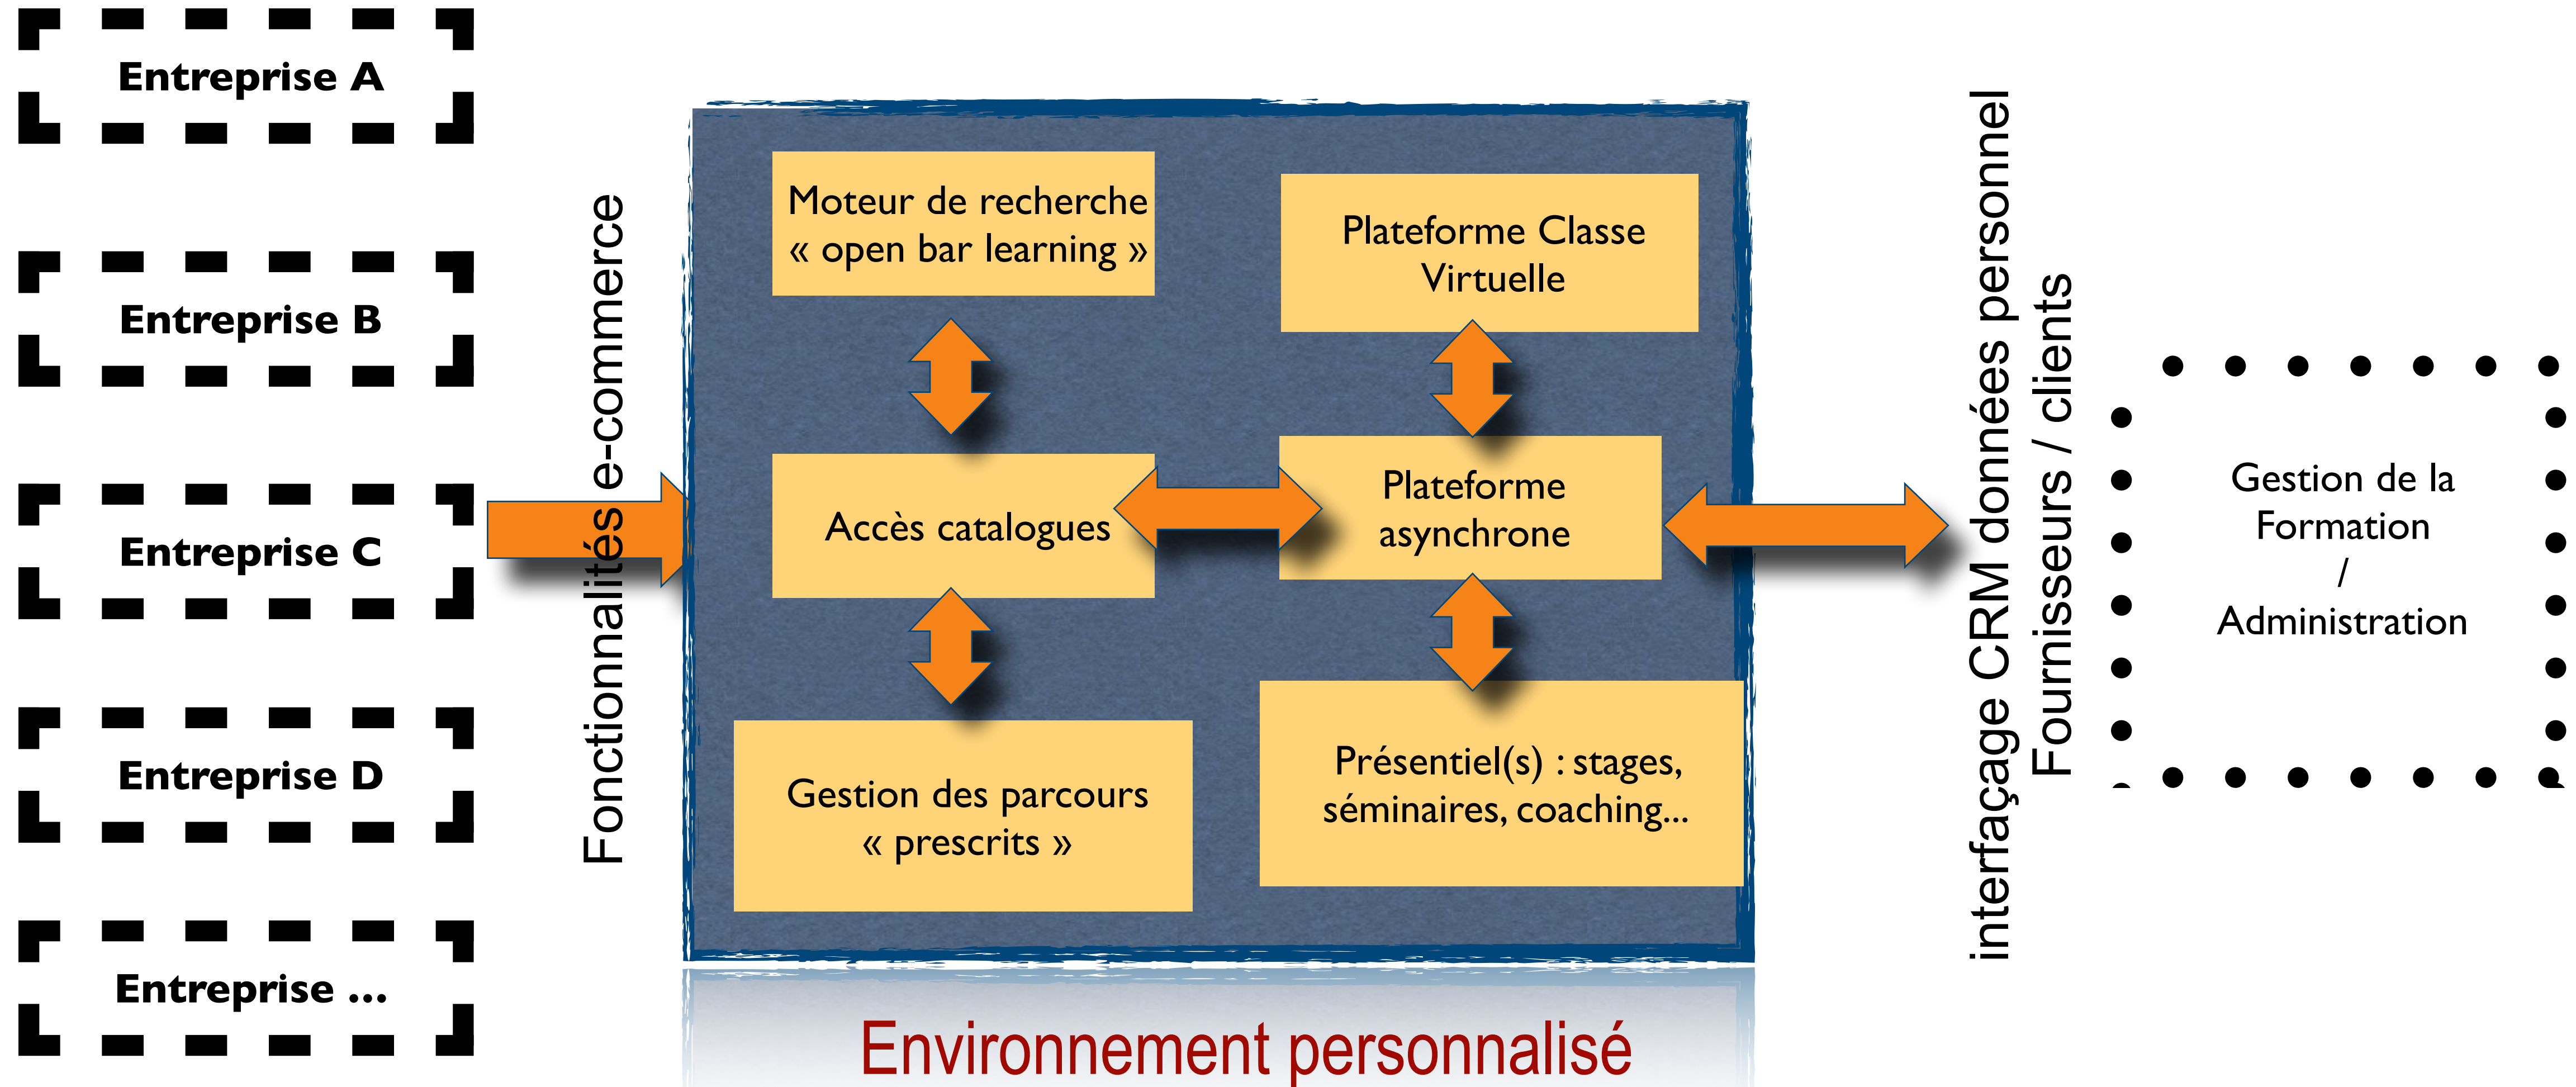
Entreprise A

Entreprise B

Entreprise C

Entreprise D

Entreprise ...

Fonctionnalités e-commerce

Moteur de recherche « open bar learning »

Plateforme Classe Virtuelle

Accès catalogues

Plateforme asynchrone

Gestion des parcours « prescrits »

Présentiel(s) : stages, séminaires, coaching...

Environnement personnalisé

interfaçage CRM données personnel Fournisseurs / clients

Gestion de la Formation / Administration